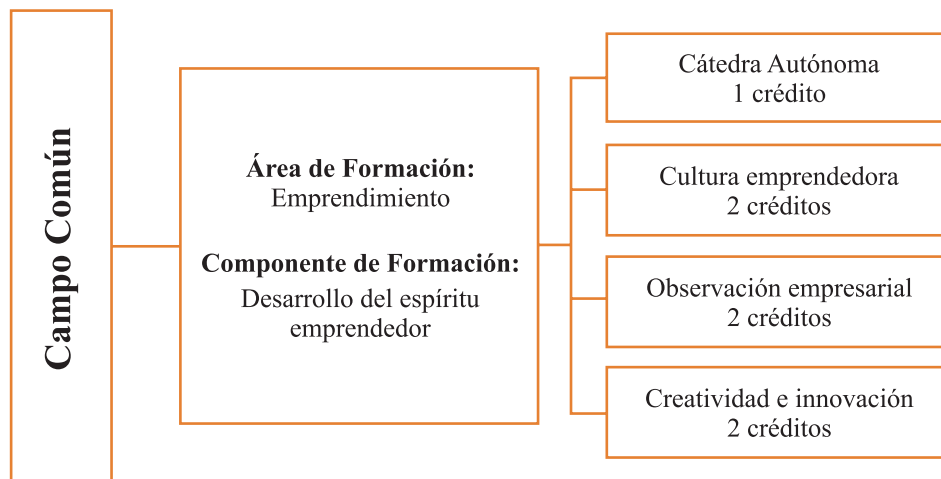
Campo Común

Área de Formación:
Emprendimiento

Componente de Formación:
Desarrollo del espíritu emprendedor

Cátedra Autónoma
1 crédito

Cultura emprendedora
2 créditos

Observación empresarial
2 créditos

Creatividad e innovación
2 créditos